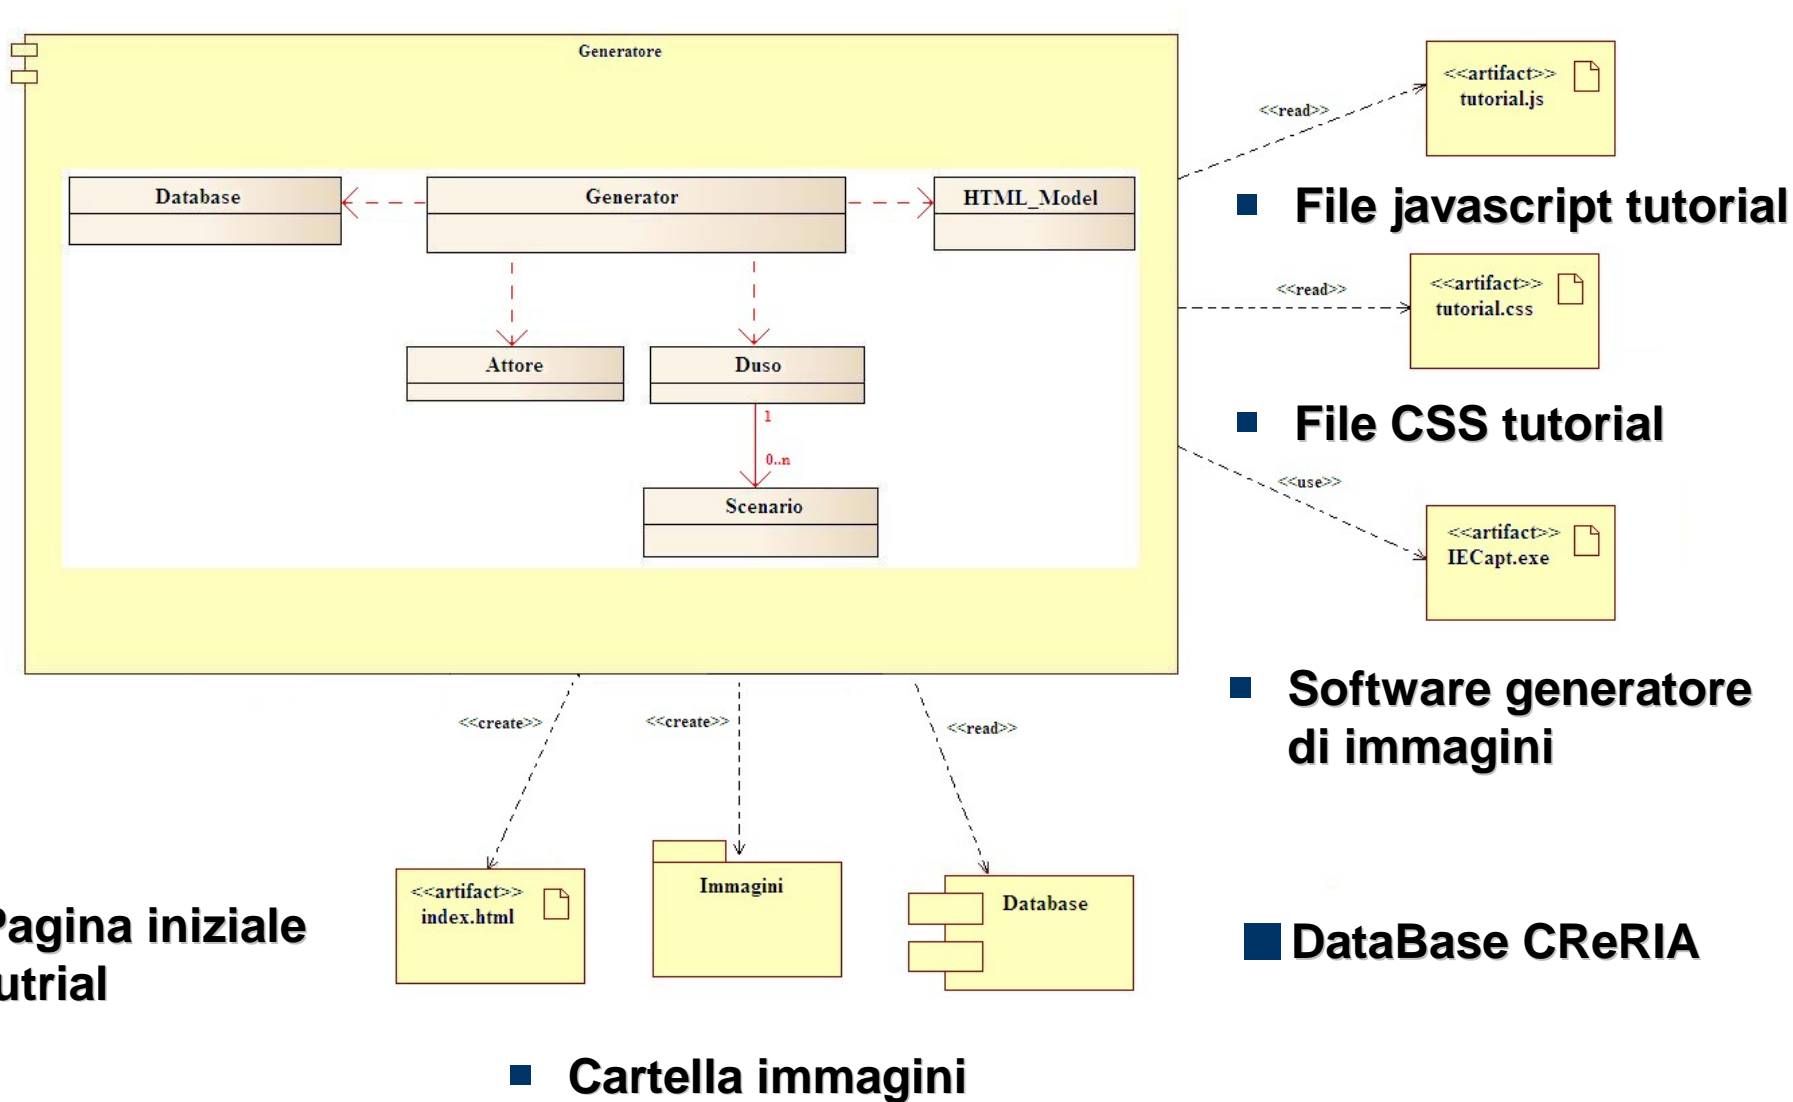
Generatore

Database

Generator

HTML_Model

Attore

Duso

1

0..n

Scenario

<<read>>

<<artifact>>
tutorial.js

File javascript tutorial

<<read>>

<<artifact>>
tutorial.css

File CSS tutorial

<<use>>

<<artifact>>
IECapt.exe

Software generatore di immagini

<<create>>

<<create>>

<<read>>

<<artifact>>
index.html

Immagini

Database

Pagina iniziale utrial

DataBase CReRIA

Cartella immagini